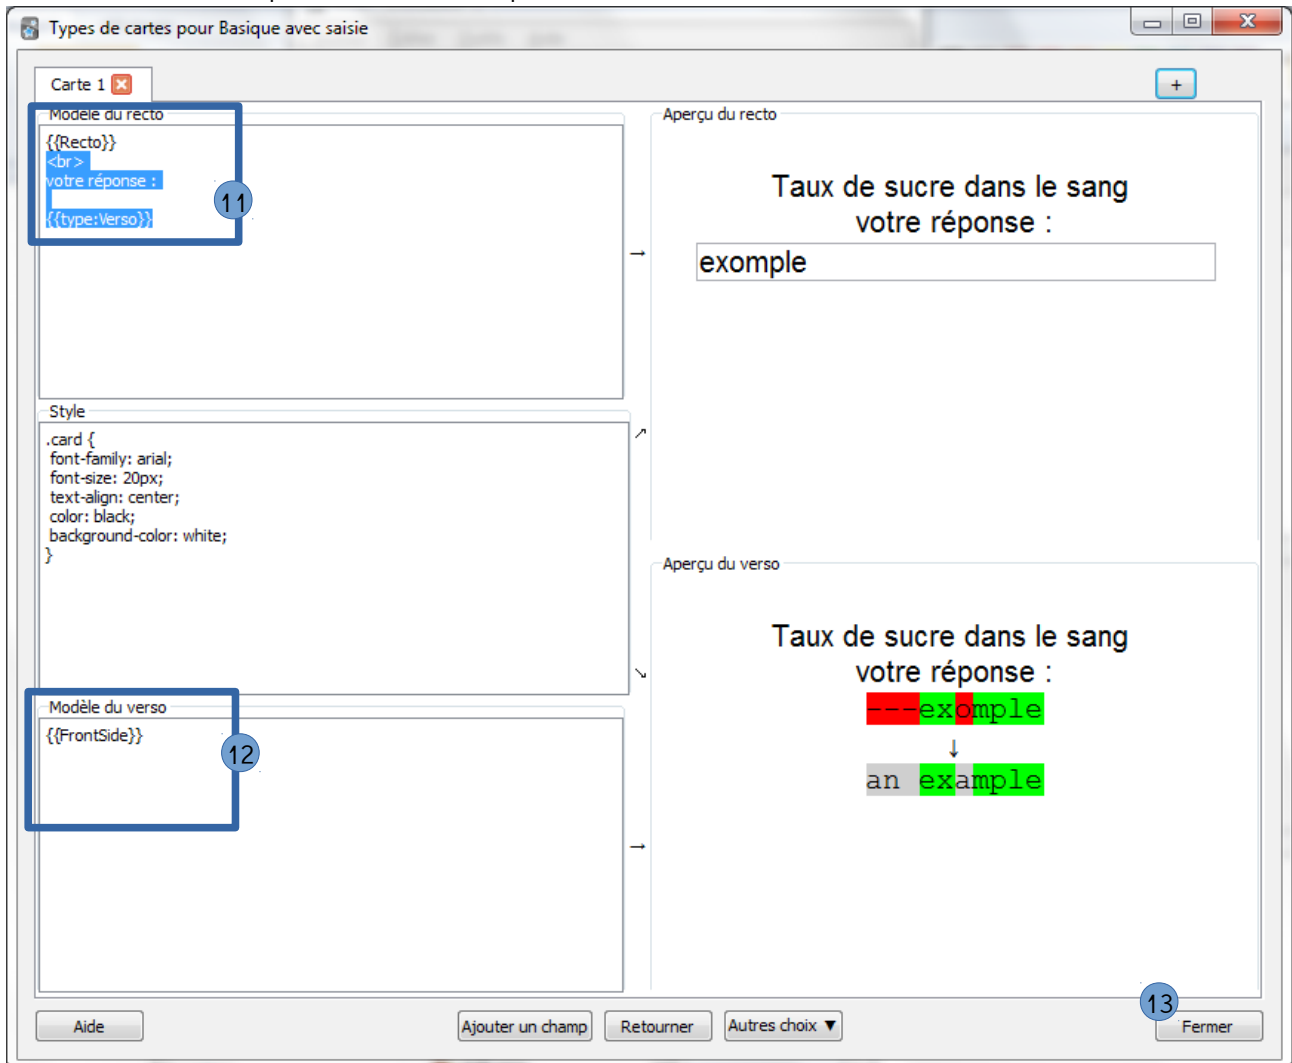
Types de cartes pour Basique avec saisie

Carte 1

+

Modèle du recto

{{Recto}}
<br>
votre réponse :

{{type:Verso}}

11

Style

.card {
 font-family: arial;
 font-size: 20px;
 text-align: center;
 color: black;
 background-color: white;
}

Modèle du verso

{{FrontSide}}

12

Aperçu du recto

Taux de sucre dans le sang
votre réponse :

exomple

Aperçu du verso

Taux de sucre dans le sang
votre réponse :

---exomple
↓
an example

13

Aide

Ajouter un champ

Retourner

Autres choix ▼

Fermer